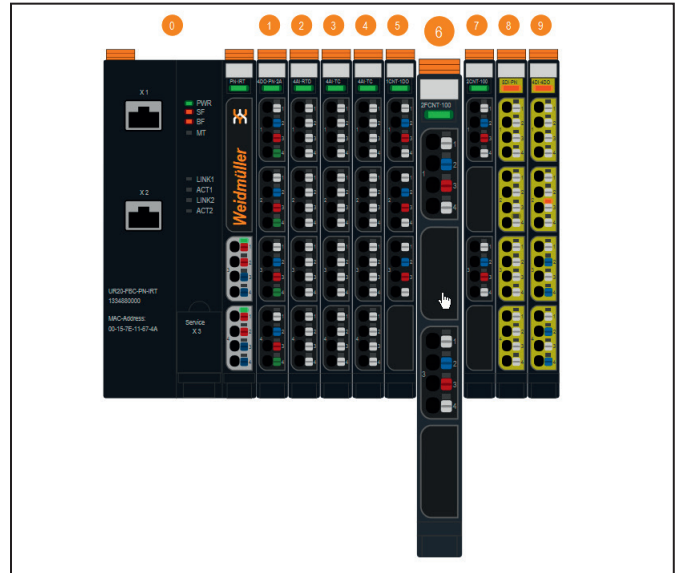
0
1
2
3
4
5
6
7
8
9

X 1
X 2
PWR
SF
BF
MT
LINK1
ACT1
LINK2
ACT2
UR20-PBC-PN-IRT
1334880000
MAC-Address:
00-15-7E-11-67-4A
Service
X 3
PN-IRT
Weidmüller
4DO-PN-2A
4AI-RTD
4AI-TC
4AI-TC
1CNT-100
2PCNT-100
2CNT-100
8DI-PN
4DI-4DO